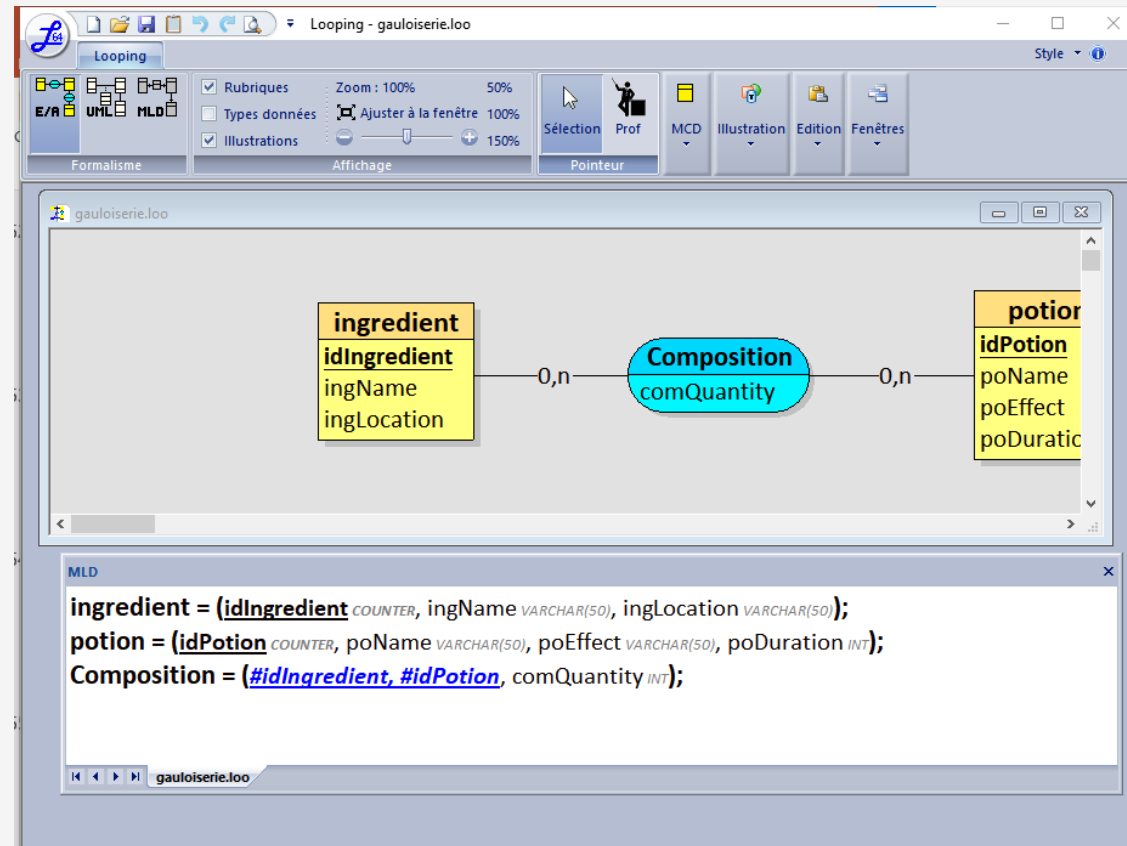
Looping - gauloiserie.loo

Looping

Style

E/A UML MLD

Formalisme

Rubriques

Types données

Illustrations

Zoom : 100%

Ajuster à la fenêtre

50%

100%

150%

Affichage

Sélection

Prof

Pointeur

MCD

Illustration

Edition

Fenêtres

gauloiserie.loo

ingredient
idIngredient
ingName
ingLocation

0,n

Composition
comQuantity

0,n

potion
idPotion
poName
poEffect
poDuratio

MLD

ingredient = (idIngredient COUNTER, ingName VARCHAR(50), ingLocation VARCHAR(50));
potion = (idPotion COUNTER, poName VARCHAR(50), poEffect VARCHAR(50), poDuration INT);
Composition = (#idIngredient, #idPotion, comQuantity INT);

gauloiserie.loo